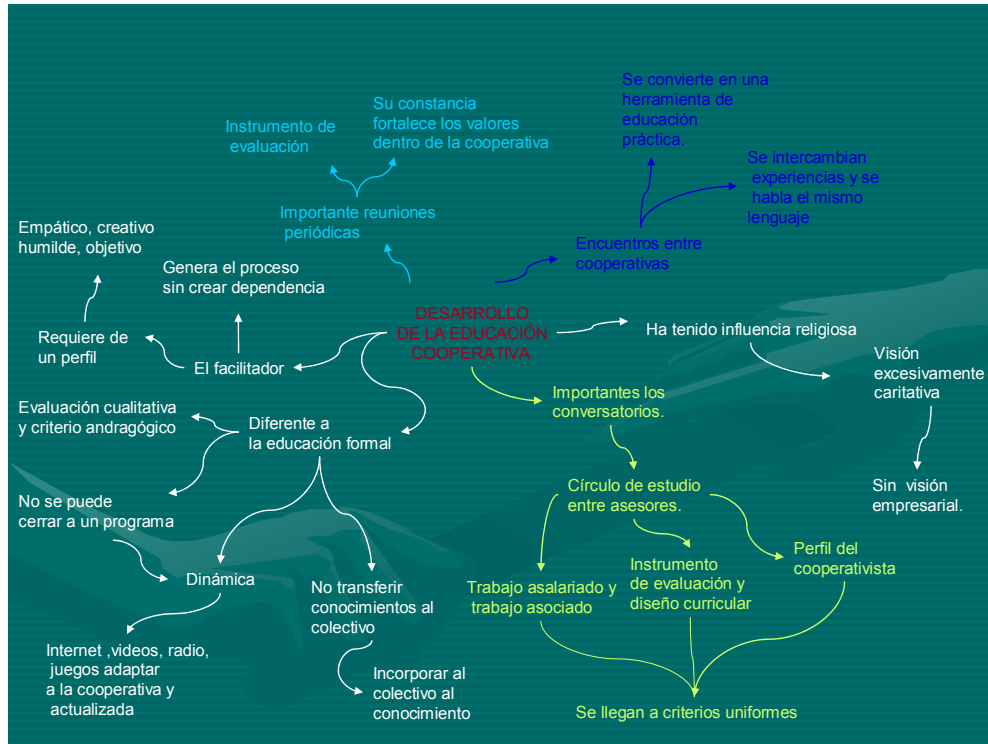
DESARROLLO DE LA EDUCACIÓN COOPERATIVA

Importante reuniones periódicas

Instrumento de evaluación

Su constancia fortalece los valores dentro de la cooperativa

Encuentros entre cooperativas

Se convierte en una herramienta de educación práctica.

Se intercambian experiencias y se habla el mismo lenguaje

Ha tenido influencia religiosa

Visión excesivamente caritativa

Sin visión empresarial.

Importantes los conversatorios.

Círculo de estudio entre asesores.

Trabajo asalariado y trabajo asociado

Instrumento de evaluación y diseño curricular

Perfil del cooperativista

Se llegan a criterios uniformes

El facilitador

Genera el proceso sin crear dependencia

Requiere de un perfil

Empático, creativo humilde, objetivo

Diferente a la educación formal

Evaluación cualitativa y criterio andragógico

No se puede cerrar a un programa

Dinámica

Internet ,videos, radio, juegos adaptar a la cooperativa y actualizada

No transferir conocimientos al colectivo

Incorporar al colectivo al conocimiento